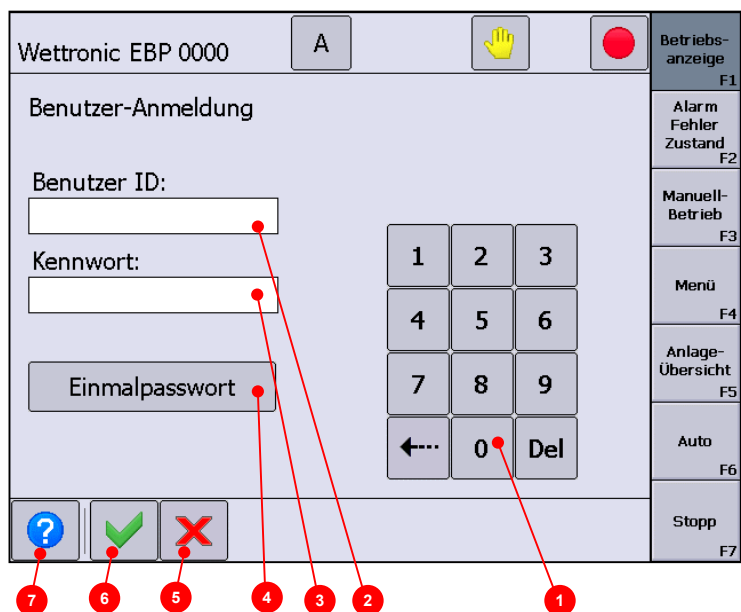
Wettronic EBP 0000

A

Betriebs-anzeige
F1

Alarm Fehler Zustand
F2

Manuell-Betrieb
F3

Menü
F4

Anlage-Übersicht
F5

Auto
F6

Stopp
F7

Benutzer-Anmeldung

Benutzer ID:

Kennwort:

Einmalpasswort

| 1 | 2 | 3 |
|---|---|---|
| 4 | 5 | 6 |
| 7 | 8 | 9 |
| ←··· | 0 | Del |

7 6 5 4 3 2 1